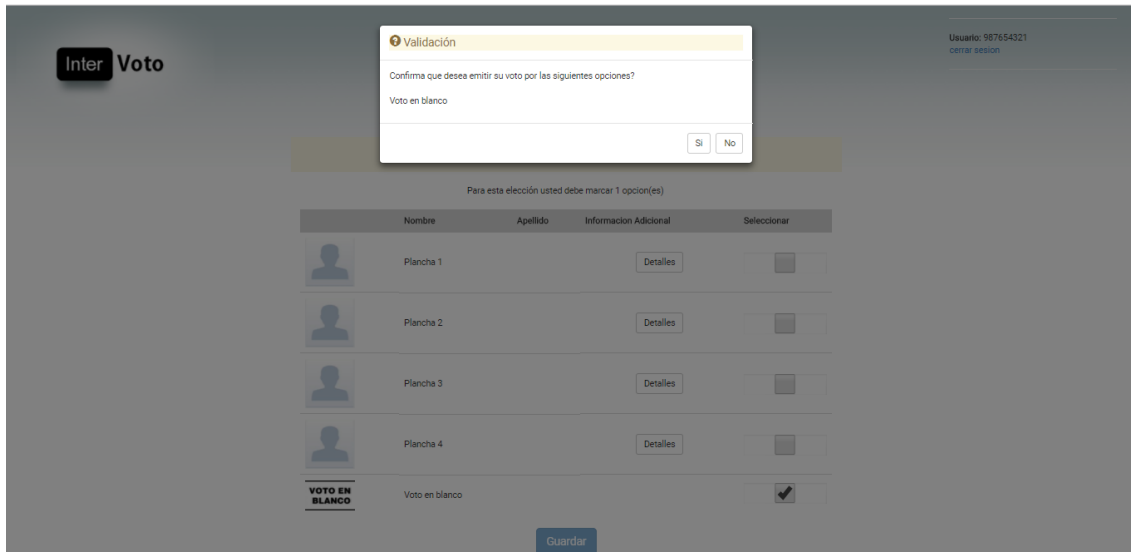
Inter Voto

Validación

Confirma que desea emitir su voto por las siguientes opciones?

Voto en blanco

Si No

Usuario: 987654321
cerrar sesion

Para esta elección usted debe marcar 1 opcion(es)

| | Nombre | Apellido | Informacion Adicional | Seleccionar |
|---|---|---|---|---|
| | Plancha 1 | | Detalles | |
| | Plancha 2 | | Detalles | |
| | Plancha 3 | | Detalles | |
| | Plancha 4 | | Detalles | |
| VOTO EN BLANCO | Voto en blanco | | | ✔ |

Guardar